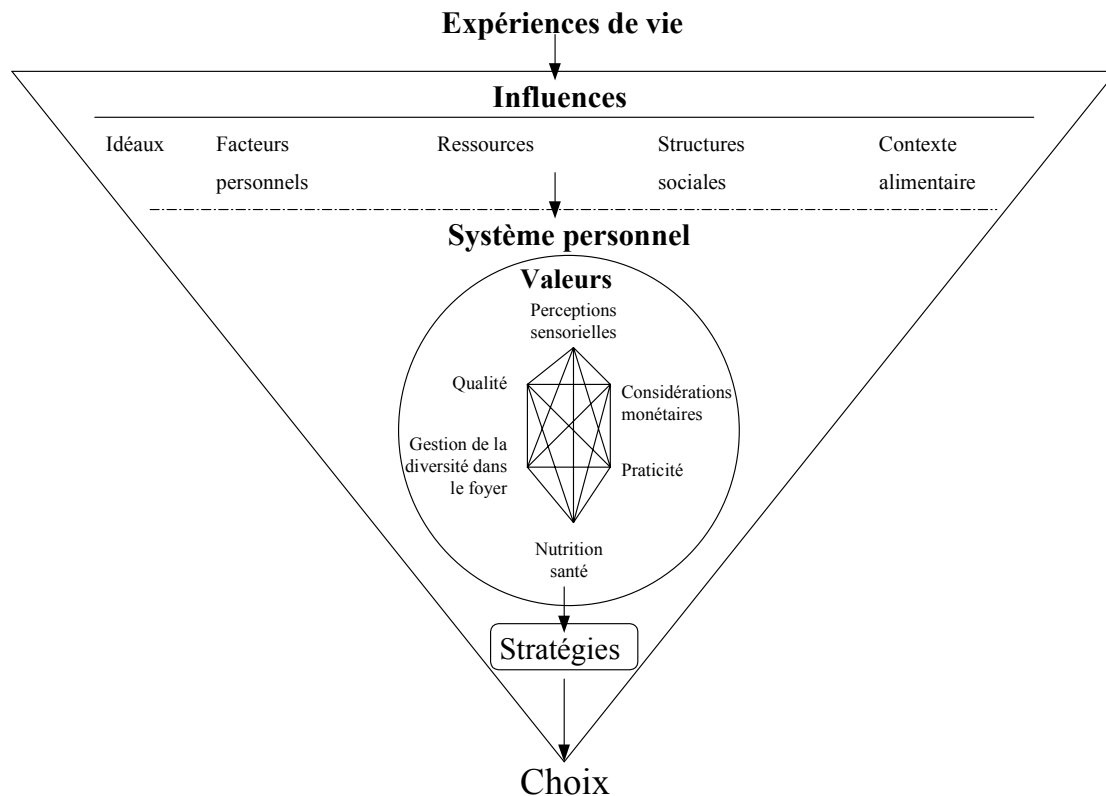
Expériences de vie

Influences

Idéaux

Facteurs personnels

Ressources

Structures sociales

Contexte alimentaire

Système personnel

Valeurs

Perceptions sensorielles

Qualité

Considérations monétaires

Gestion de la diversité dans le foyer

Praticité

Nutrition santé

Stratégies

Choix